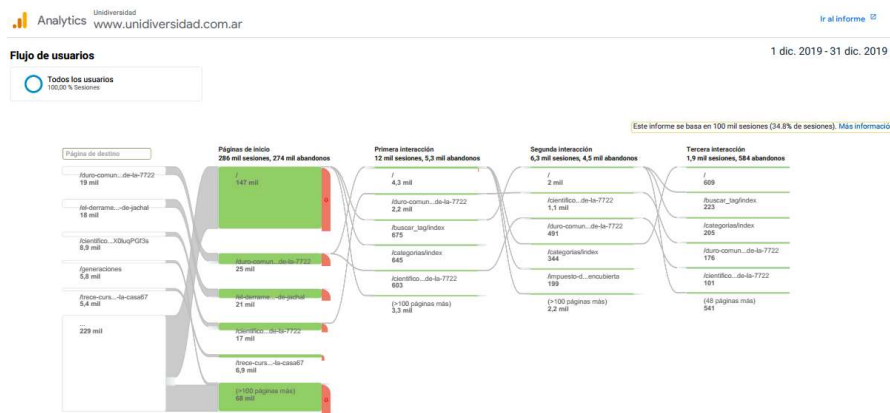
Analytics Unidiversidad www.unidiversidad.com.ar

Ir al informe

Flujo de usuarios

1 dic. 2019 - 31 dic. 2019

Todos los usuarios
100,00 % Sesiones

Este informe se basa en 100 mil sesiones (34.8% de sesiones). Más informació

Página de destino

/duro-comun...de-la-7722
19 mil

/el-derrame...-de-jachal
18 mil

/cientifico...X0luqPGf3s
8,9 mil

/generaciones
5,8 mil

/trece-curs...-la-casa67
5,4 mil

...
229 mil

Páginas de inicio
286 mil sesiones, 274 mil abandonos

/
147 mil

/duro-comun...de-la-7722
25 mil

/el-derrame...-de-jachal
21 mil

/cientifico...de-la-7722
17 mil

/trece-curs...-la-casa67
6,9 mil

(>100 páginas más)
68 mil

Primera interacción
12 mil sesiones, 5,3 mil abandonos

/
4,3 mil

/duro-comun...de-la-7722
2,2 mil

/buscar_tag/index
675

/categorias/index
645

/cientifico...de-la-7722
603

(>100 páginas más)
3,3 mil

Segunda interacción
6,3 mil sesiones, 4,5 mil abandonos

/
2 mil

/cientifico...de-la-7722
1,1 mil

/duro-comun...de-la-7722
491

/categorias/index
344

/impuesto-d...encubierta
199

(>100 páginas más)
2,2 mil

Tercera interacción
1,9 mil sesiones, 584 abandonos

/
609

/buscar_tag/index
223

/categorias/index
205

/duro-comun...de-la-7722
176

/cientifico...de-la-7722
101

(48 páginas más)
541